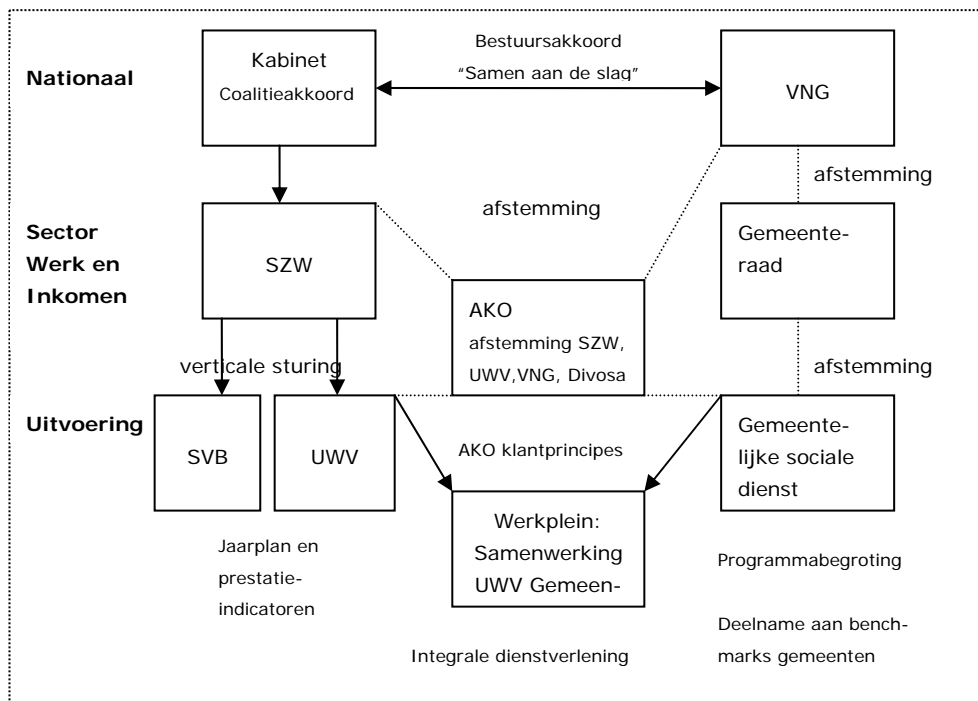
Nationaal

Kabinet
Coalitieakkoord

Bestuursakkoord
“Samen aan de slag”

VNG

afstemming

afstemming

Sector Werk en Inkomen

SZW

Gemeenteraad

AKO
afstemming SZW, UWV,VNG, Divosa

verticale sturing

afstemming

Uitvoering

SVB

UWV

AKO klantprincipes

Gemeentelijke sociale dienst

Werkplein: Samenwerking UWV Gemeen-

Jaarplan en prestatieindicatoren

Programmabegroting

Deelname aan benchmarks gemeenten

Integrale dienstverlening